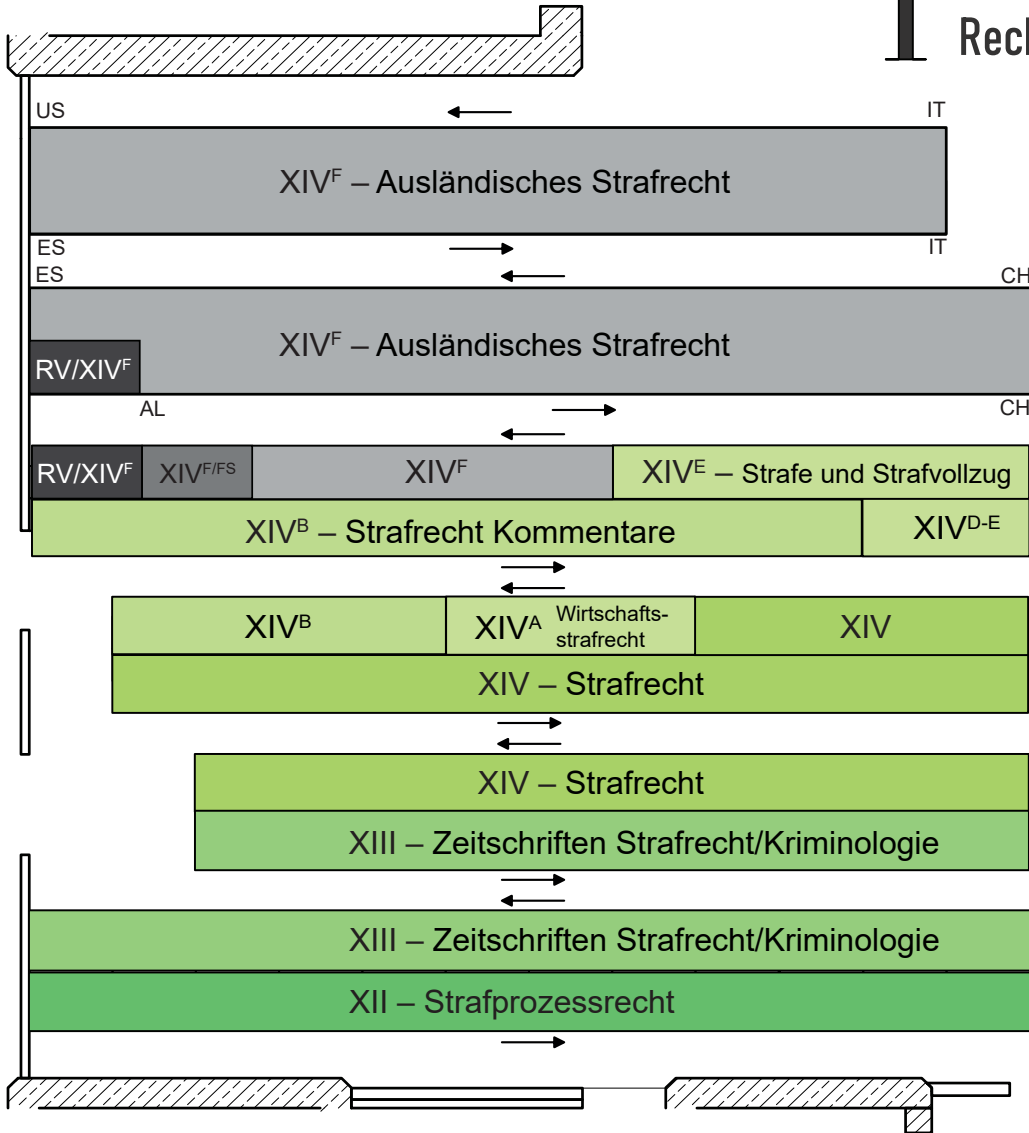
Rech

US

IT

$XIV^F$ – Ausländisches Strafrecht

ES

IT

ES

CH

$XIV^F$ – Ausländisches Strafrecht

RV/$XIV^F$

AL

CH

RV/$XIV^F$

$XIV^{F/FS}$

$XIV^F$

$XIV^E$ – Strafe und Strafvollzug

$XIV^B$ – Strafrecht Kommentare

$XIV^{D-E}$

$XIV^B$

$XIV^A$ Wirtschaftsstrafrecht

XIV

XIV – Strafrecht

XIV – Strafrecht

XIII – Zeitschriften Strafrecht/Kriminologie

XIII – Zeitschriften Strafrecht/Kriminologie

XII – Strafprozessrecht